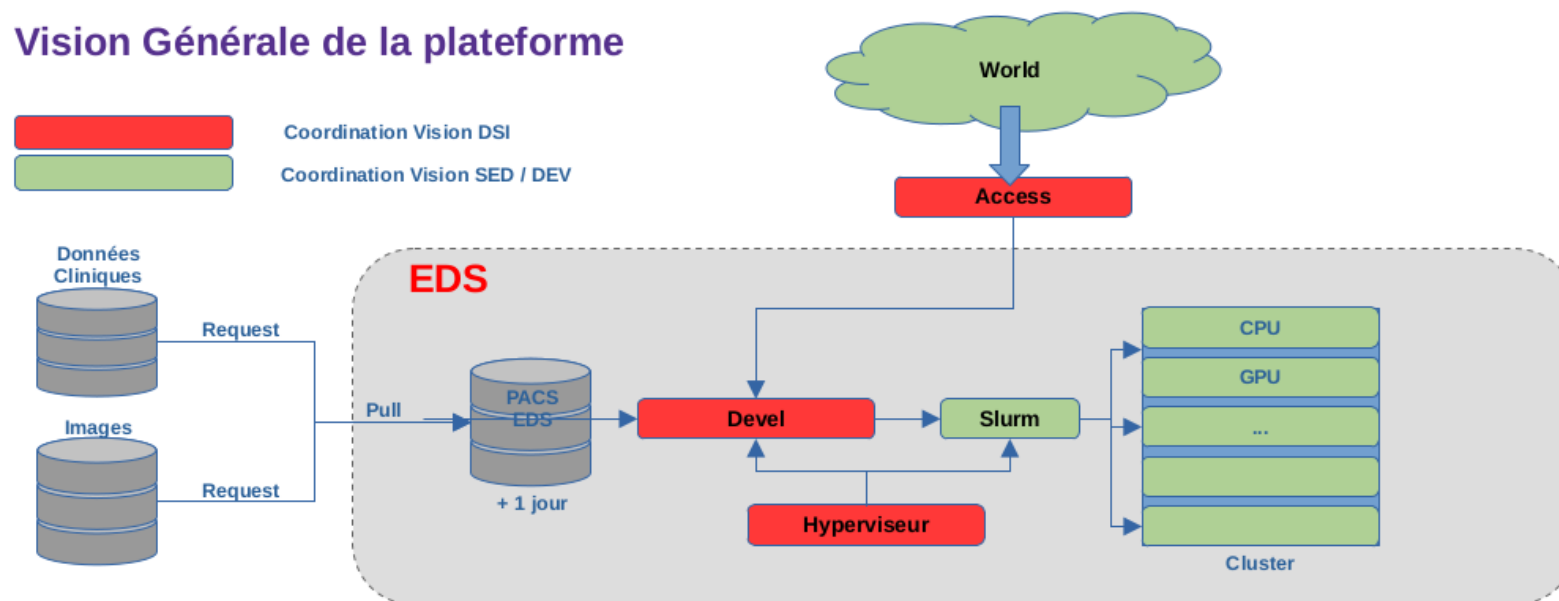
Vision Générale de la plateforme

Coordination Vision DSI

Coordination Vision SED / DEV

World

Access

EDS

Données Cliniques

Request

Pull

PACS EDS

+ 1 jour

Images

Request

Devel

Slurm

Hyperviseur

CPU

GPU

...

Cluster